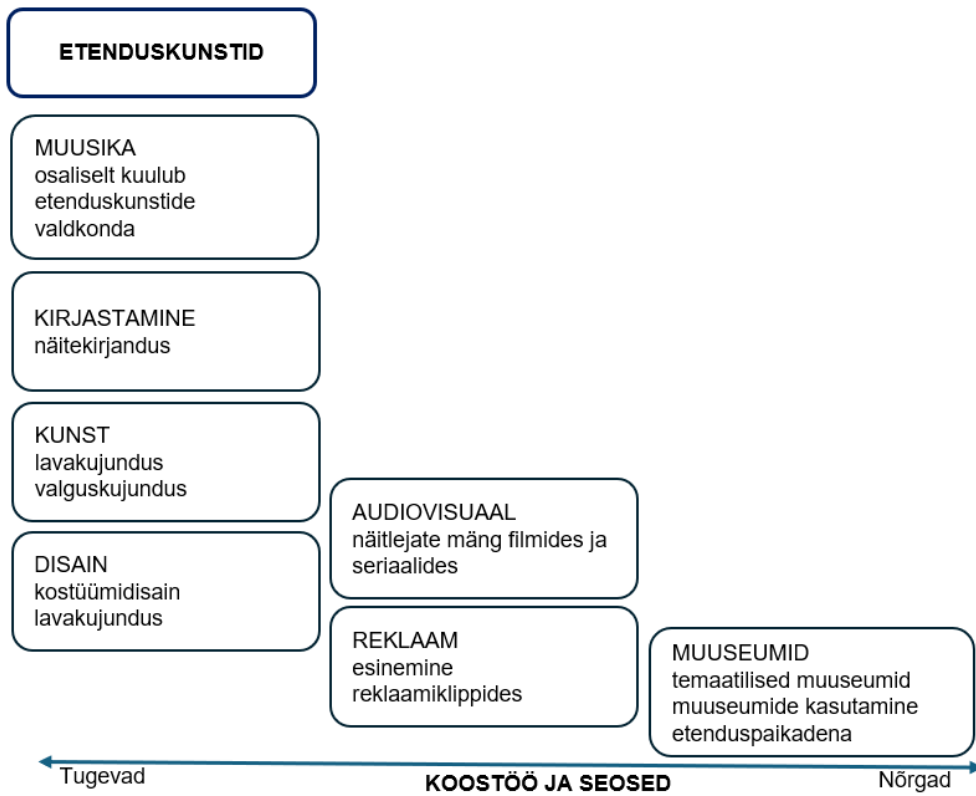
ETENDUSKUNSTID

MUUSIKA
osaliselt kuulub etenduskunstide valdkonda

KIRJASTAMINE
näitekirjandus

KUNST
lavakujundus
valguskujundus

DISAIN
kostüümidisain
lavakujundus

AUDIOVISUAAL
näitlejate mäng filmides ja seriaalides

REKLAAM
esinemine reklaamiklippides

MUUSEUMID
temaatilised muuseumid
muuseumide kasutamine etenduspaikadena

Tugevad
KOOSTÖÖ JA SEOSED
Nõrgad